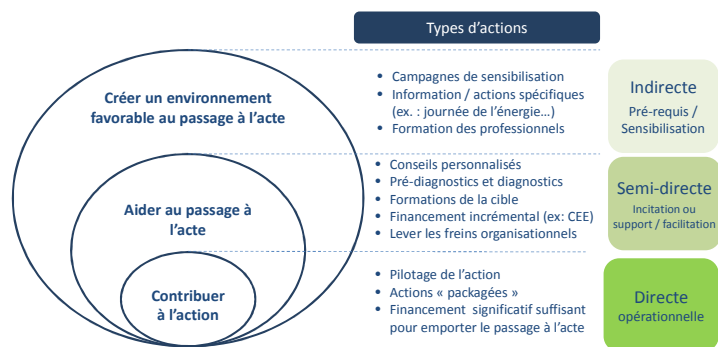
Types d'actions

Créer un environnement favorable au passage à l'acte

- Campagnes de sensibilisation
- Information / actions spécifiques (ex. : journée de l'énergie…)
- Formation des professionnels

Indirecte
Pré-requis / Sensibilisation

Aider au passage à l'acte

- Conseils personnalisés
- Pré-diagnostics et diagnostics
- Formations de la cible
- Financement incrémental (ex: CEE)
- Lever les freins organisationnels

Semi-directe
Incitation ou support / facilitation

Contribuer à l'action

- Pilotage de l'action
- Actions « packagées »
- Financement significatif suffisant pour emporter le passage à l'acte

Directe
opérationnelle